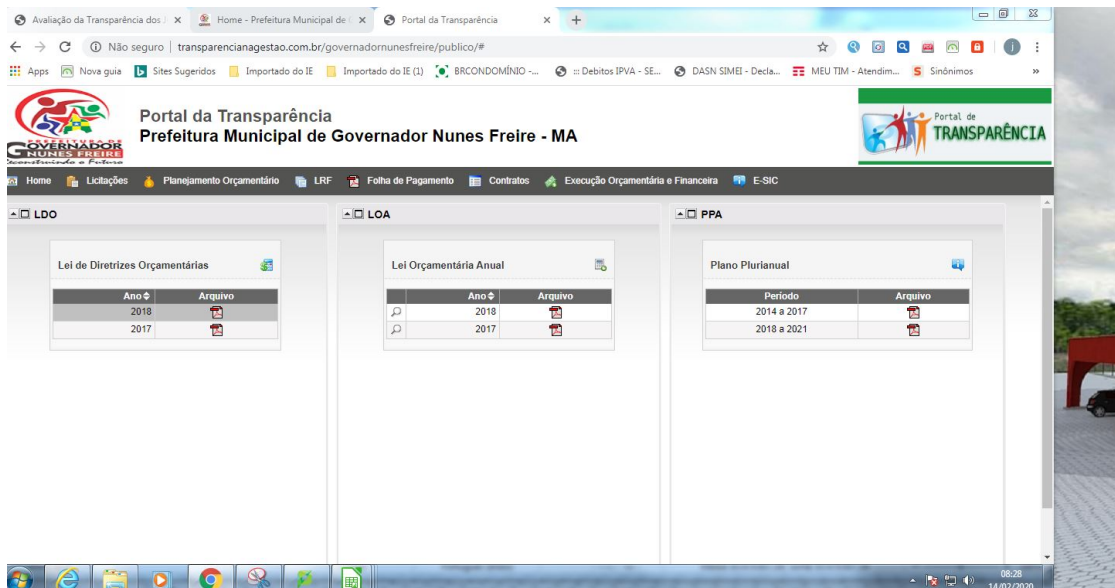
Avaliação da Transparência dos | × Home - Prefeitura Municipal de | × Portal da Transparência × +

Não seguro | transparencianagestao.com.br/governadornunesfreire/publico/#

Apps Nova guia Sites Sugeridos Importado do IE Importado do IE (1) BRCONDOMÍNIO -... :: Debitos IPVA - SE... DASN SIMEI - Decla... MEU TIM - Atendim... Sinônimos

GOVERNADOR NUNES FREIRE Construindo o Futuro

Portal da Transparência
Prefeitura Municipal de Governador Nunes Freire - MA

Portal de TRANSPARÊNCIA

Home Licitações Planejamento Orçamentário LRF Folha de Pagamento Contratos Execução Orçamentária e Financeira E-SIC

LDO

Lei de Diretrizes Orçamentárias

| Ano | Arquivo |
|---|---|
| 2018 | |
| 2017 | |

LOA

Lei Orçamentária Anual

| Ano | Arquivo |
|---|---|
| 2018 | |
| 2017 | |

PPA

Plano Plurianual

| Período | Arquivo |
|---|---|
| 2014 a 2017 | |
| 2018 a 2021 | |

08:28
14/02/2020